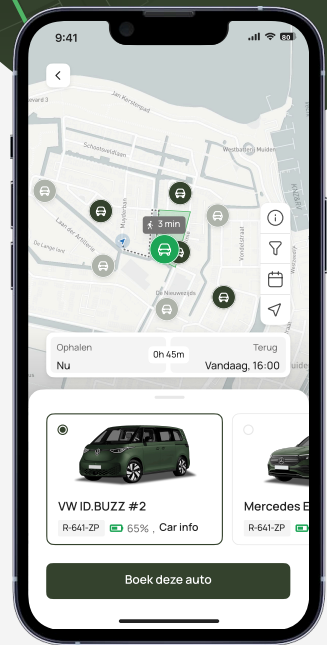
9:41

80

Jan Kerstraat

Schoolstraat

Westbatterij Muiden

Laan der Artillerie

De Lange Jammer

Muiderslot

Kerkstraat

3 min

De Nieuwedijk

Ophalen
Nu

0h 45m

Terug
Vandaag, 16:00

VW ID.BUZZ #2
R-641-ZP 65% , Car info

Mercedes B
R-641-ZP

Boek deze auto